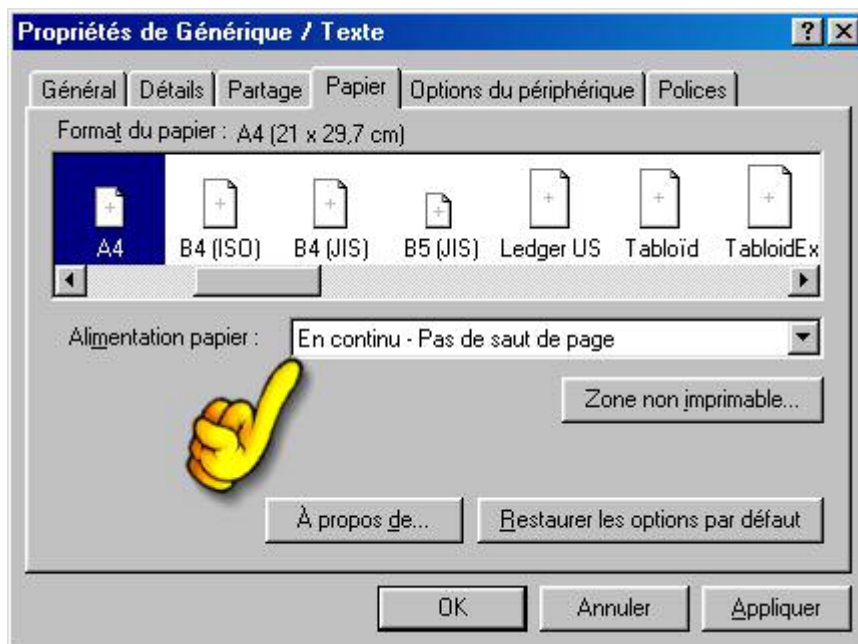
Propriétés de Générique / Texte

?
X

Général
Détails
Partage
Papier
Options du périphérique
Polices

Format du papier : A4 (21 x 29,7 cm)

A4
B4 (ISO)
B4 (JIS)
B5 (JIS)
Ledger US
Tabloïd
TabloidEx

Alimentation papier : En continu - Pas de saut de page

Zone non imprimable...

À propos de...
Restaurer les options par défaut

OK
Annuler
Appliquer